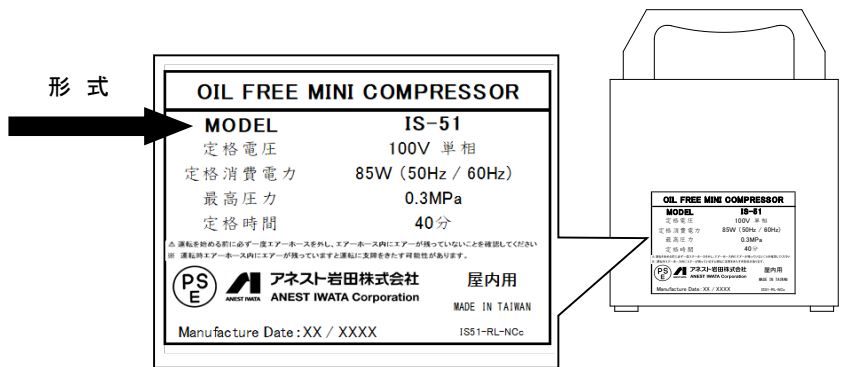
形 式

OIL FREE MINI COMPRESSOR

| MODEL | IS-51 |
|---|---|
| 定格電圧 | 100V 単相 |
| 定格消費電力 | 85W (50Hz / 60Hz) |
| 最高圧力 | 0.3MPa |
| 定格時間 | 40分 |

⚠ 運転を始める前に必ず一度エアーホースを外し、エアーホース内にエアーが残っていないことを確認してください
※ 運転時エアーホース内にエアーが残っていますと運転に支障をきたす可能性があります。

PS E

ANEST IWATA

アネスト岩田株式会社
ANEST IWATA Corporation

屋内用

MADE IN TAIWAN

Manufacture Date:XX / XXXX

IS51-RL-NCc

OIL FREE MINI COMPRESSOR

| MODEL | IS-51 |
|---|---|
| 定格電圧 | 100V 単相 |
| 定格消費電力 | 85W (50Hz / 60Hz) |
| 最高圧力 | 0.3MPa |
| 定格時間 | 40分 |

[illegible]

PS E

アネスト岩田株式会社
ANEST IWATA Corporation

屋内用

MADE IN TAIWAN

Manufacture Date: XX / XXXX

IS51-RL-NCc